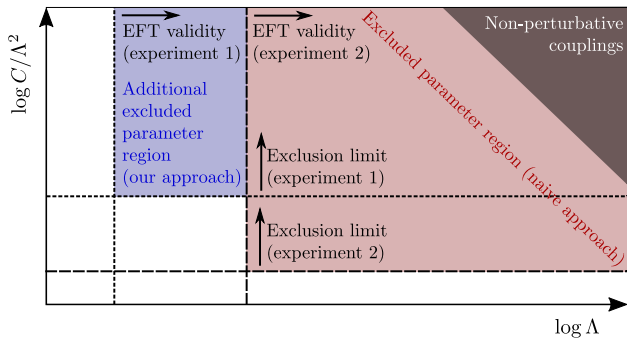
$\log C/\Lambda^2$

EFT validity (experiment 1)

Additional excluded parameter region (our approach)

EFT validity (experiment 2)

Excluded parameter region (naive approach)

Non-perturbative couplings

Exclusion limit (experiment 1)

Exclusion limit (experiment 2)

$\log \Lambda$